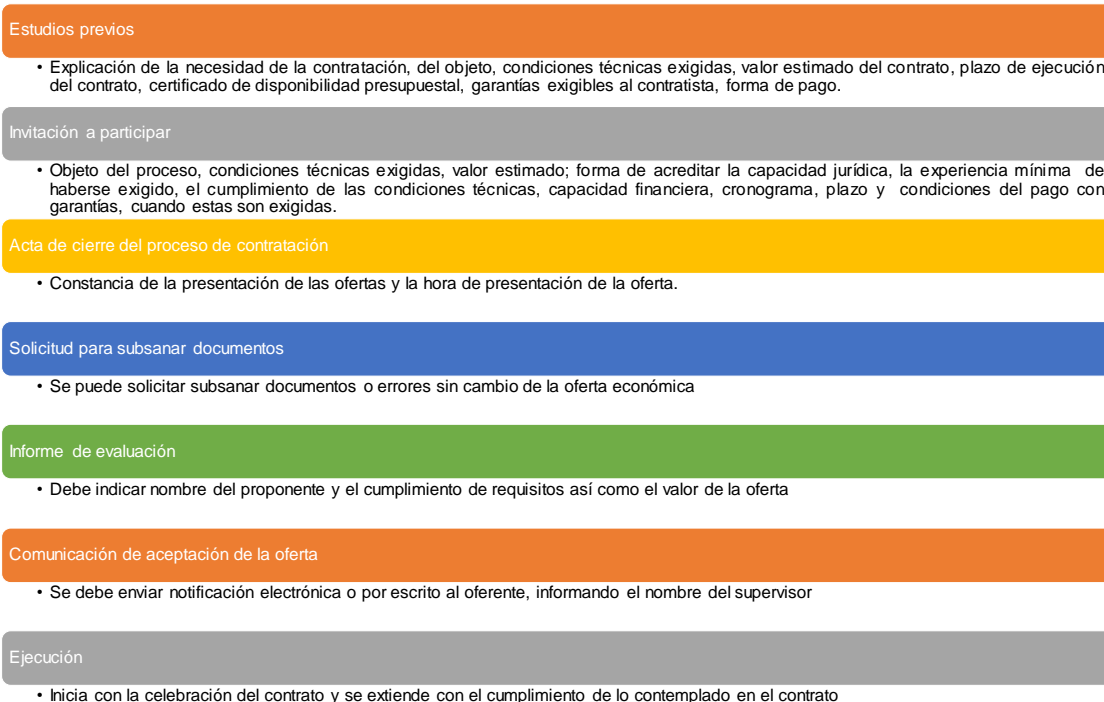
Estudios previos

• Explicación de la necesidad de la contratación, del objeto, condiciones técnicas exigidas, valor estimado del contrato, plazo de ejecución del contrato, certificado de disponibilidad presupuestal, garantías exigibles al contratista, forma de pago.

Invitación a participar

• Objeto del proceso, condiciones técnicas exigidas, valor estimado; forma de acreditar la capacidad jurídica, la experiencia mínima de haberse exigido, el cumplimiento de las condiciones técnicas, capacidad financiera, cronograma, plazo y condiciones del pago con garantías, cuando estas son exigidas.

Acta de cierre del proceso de contratación

• Constancia de la presentación de las ofertas y la hora de presentación de la oferta.

Solicitud para subsanar documentos

• Se puede solicitar subsanar documentos o errores sin cambio de la oferta económica

Informe de evaluación

• Debe indicar nombre del proponente y el cumplimiento de requisitos así como el valor de la oferta

Comunicación de aceptación de la oferta

• Se debe enviar notificación electrónica o por escrito al oferente, informando el nombre del supervisor

Ejecución

• Inicia con la celebración del contrato y se extiende con el cumplimiento de lo contemplado en el contrato